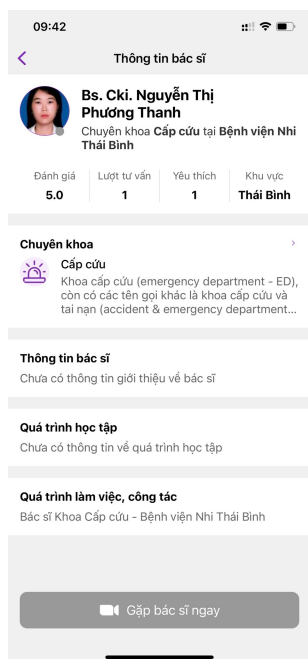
09:42

<

Thông tin bác sĩ

Bs. Cki. Nguyễn Thị Phương Thanh

Chuyên khoa Cấp cứu tại Bệnh viện Nhi Thái Bình

| Đánh giá | Lượt tư vấn | Yêu thích | Khu vực |
|---|---|---|---|
| 5.0 | 1 | 1 | Thái Bình |

Chuyên khoa

>

Cấp cứu

Khoa cấp cứu (emergency department - ED), còn có các tên gọi khác là khoa cấp cứu và tai nạn (accident & emergency department...

Thông tin bác sĩ

Chưa có thông tin giới thiệu về bác sĩ

Quá trình học tập

Chưa có thông tin về quá trình học tập

Quá trình làm việc, công tác

Bác sĩ Khoa Cấp cứu - Bệnh viện Nhi Thái Bình

Gặp bác sĩ ngay